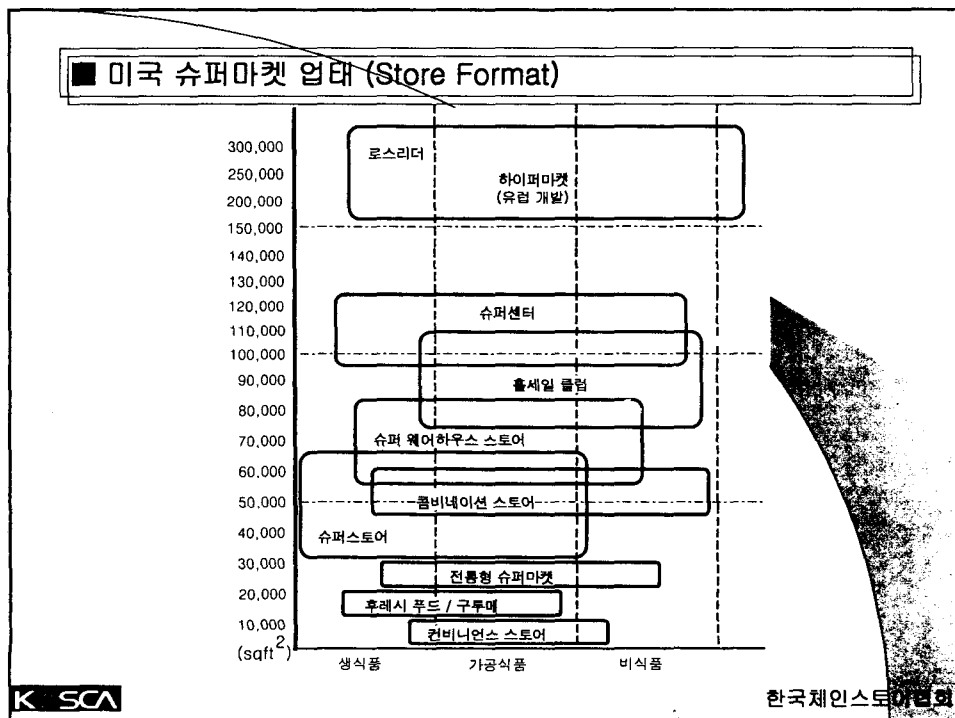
■ 미국 슈퍼마켓 업태 (Store Format)

300,000
250,000
200,000
150,000
140,000
130,000
120,000
110,000
100,000
90,000
80,000
70,000
60,000
50,000
40,000
30,000
20,000
10,000
$(sqft^2)$

로스리더

하이퍼마켓
(유럽 개발)

슈퍼센터

홀세일 클럽

슈퍼 웨어하우스 스토어

콤비네이션 스토어

슈퍼스토어

전통형 슈퍼마켓

후레시 푸드 / 구루메

컨비니언스 스토어

생식품　가공식품　비식품

K SCA

한국체인스토어협회